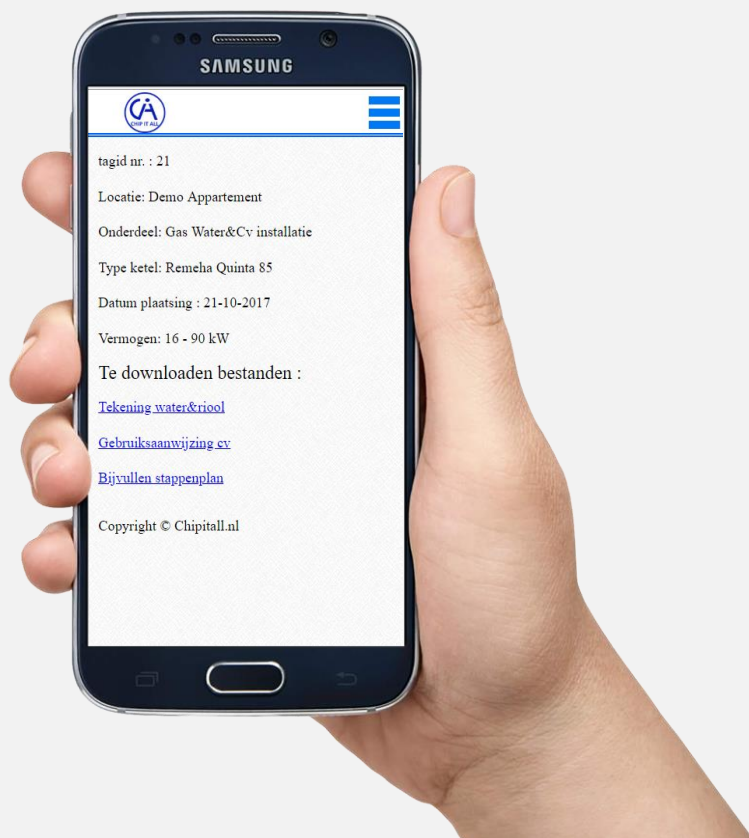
SAMSUNG

CHIP IT ALL

tagid nr. : 21

Locatie: Demo Appartement

Onderdeel: Gas Water&Cv installatie

Type ketel: Remeha Quinta 85

Datum plaatsing : 21-10-2017

Vermogen: 16 - 90 kW

Te downloaden bestanden :

Tekening water&riool

Gebruiksaanwijzing cv

Bijvullen stappenplan

Copyright © Chipitall.nl